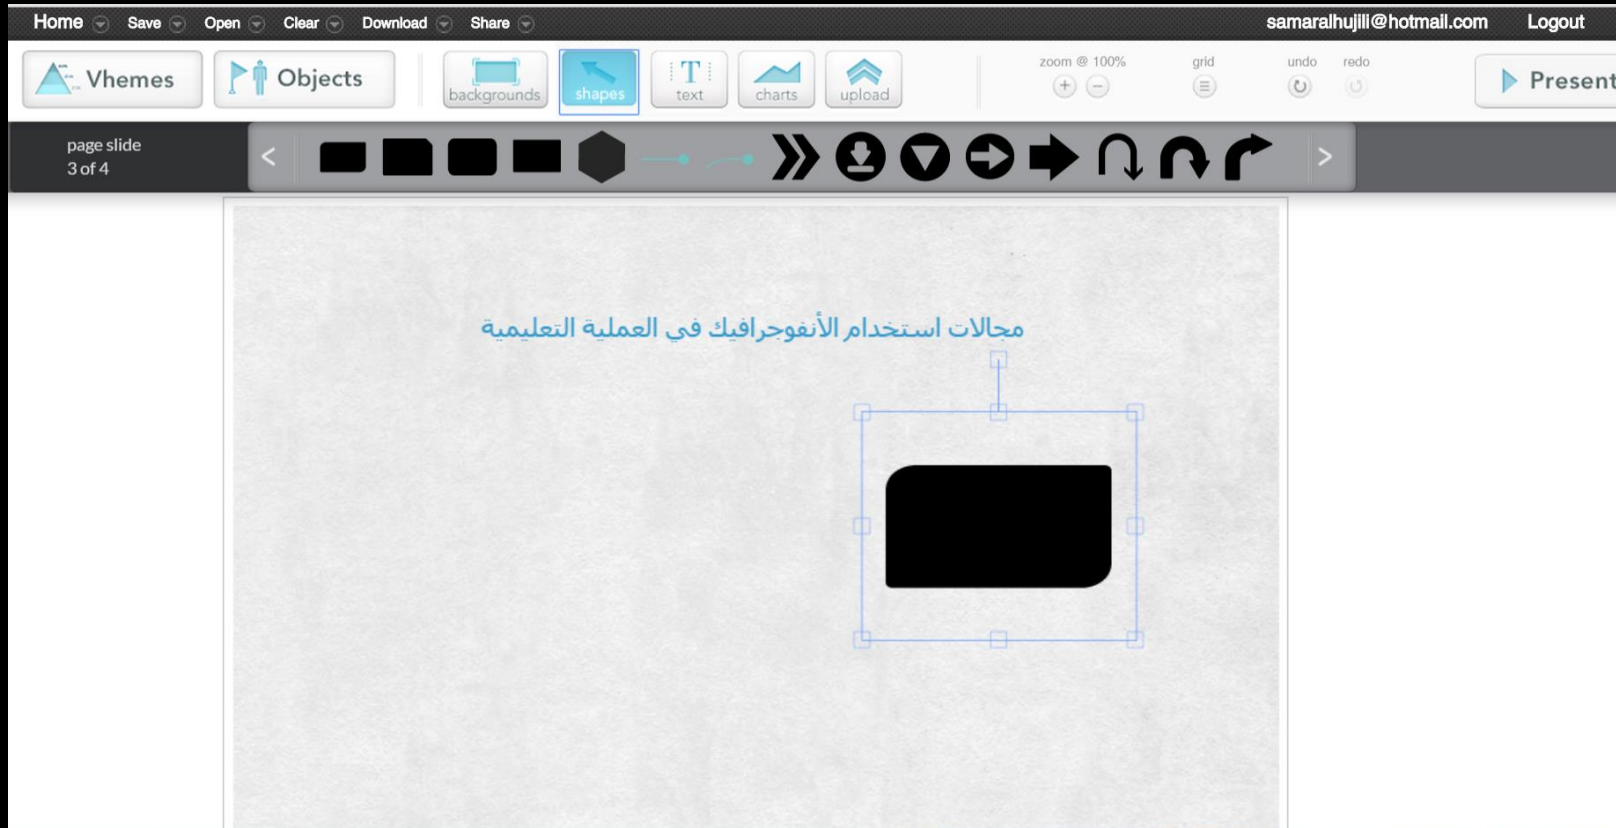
Home Save Open Clear Download Share samaralhujili@hotmail.com Logout

Vhemes Objects backgrounds shapes text charts upload zoom @ 100% grid undo redo Present

page slide
3 of 4

مجالات استخدام الأنفوجرافيك في العملية التعليمية